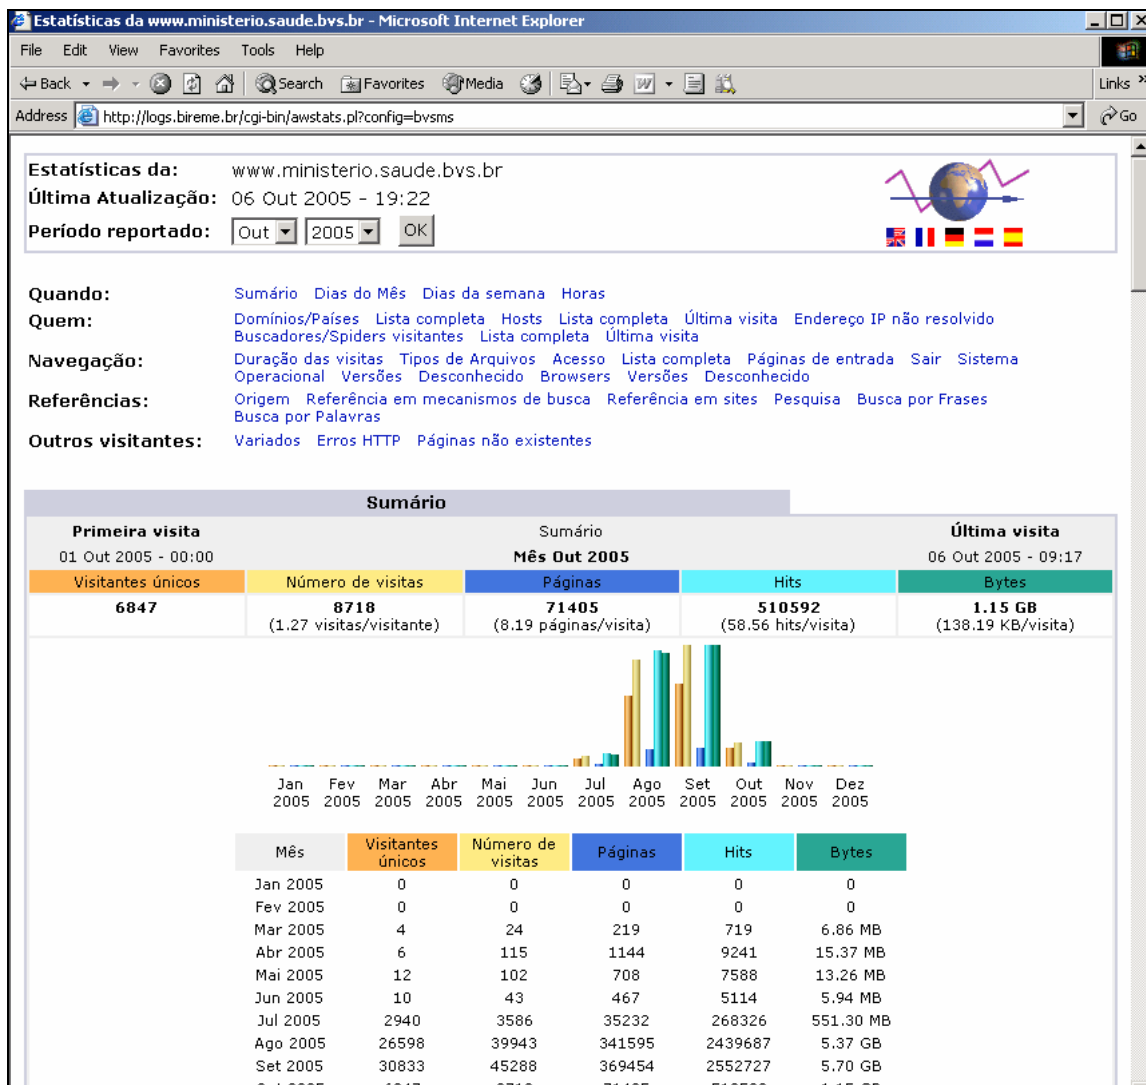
Estatísticas da www.ministerio.saude.bvs.br - Microsoft Internet Explorer

File Edit View Favorites Tools Help

Back Search Favorites Media Links

Address http://logs.bireme.br/cgi-bin/awstats.pl?config=bvsms Go

Estatísticas da: www.ministerio.saude.bvs.br
Última Atualização: 06 Out 2005 - 19:22
Período reportado: Out 2005 OK

Quando: Sumário Dias do Mês Dias da semana Horas
Quem: Domínios/Países Lista completa Hosts Lista completa Última visita Endereço IP não resolvido Buscadores/Spiders visitantes Lista completa Última visita
Navegação: Duração das visitas Tipos de Arquivos Acesso Lista completa Páginas de entrada Sair Sistema Operacional Versões Desconhecido Browsers Versões Desconhecido
Referências: Origem Referência em mecanismos de busca Referência em sites Pesquisa Busca por Frases Busca por Palavras
Outros visitantes: Variados Erros HTTP Páginas não existentes

Sumário

| Primeira visita | Sumário | | | Última visita |
|---|---|---|---|---|
| 01 Out 2005 - 00:00 | Mês Out 2005 | | | 06 Out 2005 - 09:17 |
| Visitantes únicos | Número de visitas | Páginas | Hits | Bytes |
| 6847 | 8718 (1.27 visitas/visitante) | 71405 (8.19 páginas/visita) | 510592 (58.56 hits/visita) | 1.15 GB (138.19 KB/visita) |

Jan 2005 Fev 2005 Mar 2005 Abr 2005 Mai 2005 Jun 2005 Jul 2005 Ago 2005 Set 2005 Out 2005 Nov 2005 Dez 2005

| Mês | Visitantes únicos | Número de visitas | Páginas | Hits | Bytes |
|---|---|---|---|---|---|
| Jan 2005 | 0 | 0 | 0 | 0 | 0 |
| Fev 2005 | 0 | 0 | 0 | 0 | 0 |
| Mar 2005 | 4 | 24 | 219 | 719 | 6.86 MB |
| Abr 2005 | 6 | 115 | 1144 | 9241 | 15.37 MB |
| Mai 2005 | 12 | 102 | 708 | 7588 | 13.26 MB |
| Jun 2005 | 10 | 43 | 467 | 5114 | 5.94 MB |
| Jul 2005 | 2940 | 3586 | 35232 | 268326 | 551.30 MB |
| Ago 2005 | 26598 | 39943 | 341595 | 2439687 | 5.37 GB |
| Set 2005 | 30833 | 45288 | 369454 | 2552727 | 5.70 GB |
| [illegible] | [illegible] | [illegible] | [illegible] | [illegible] | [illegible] |